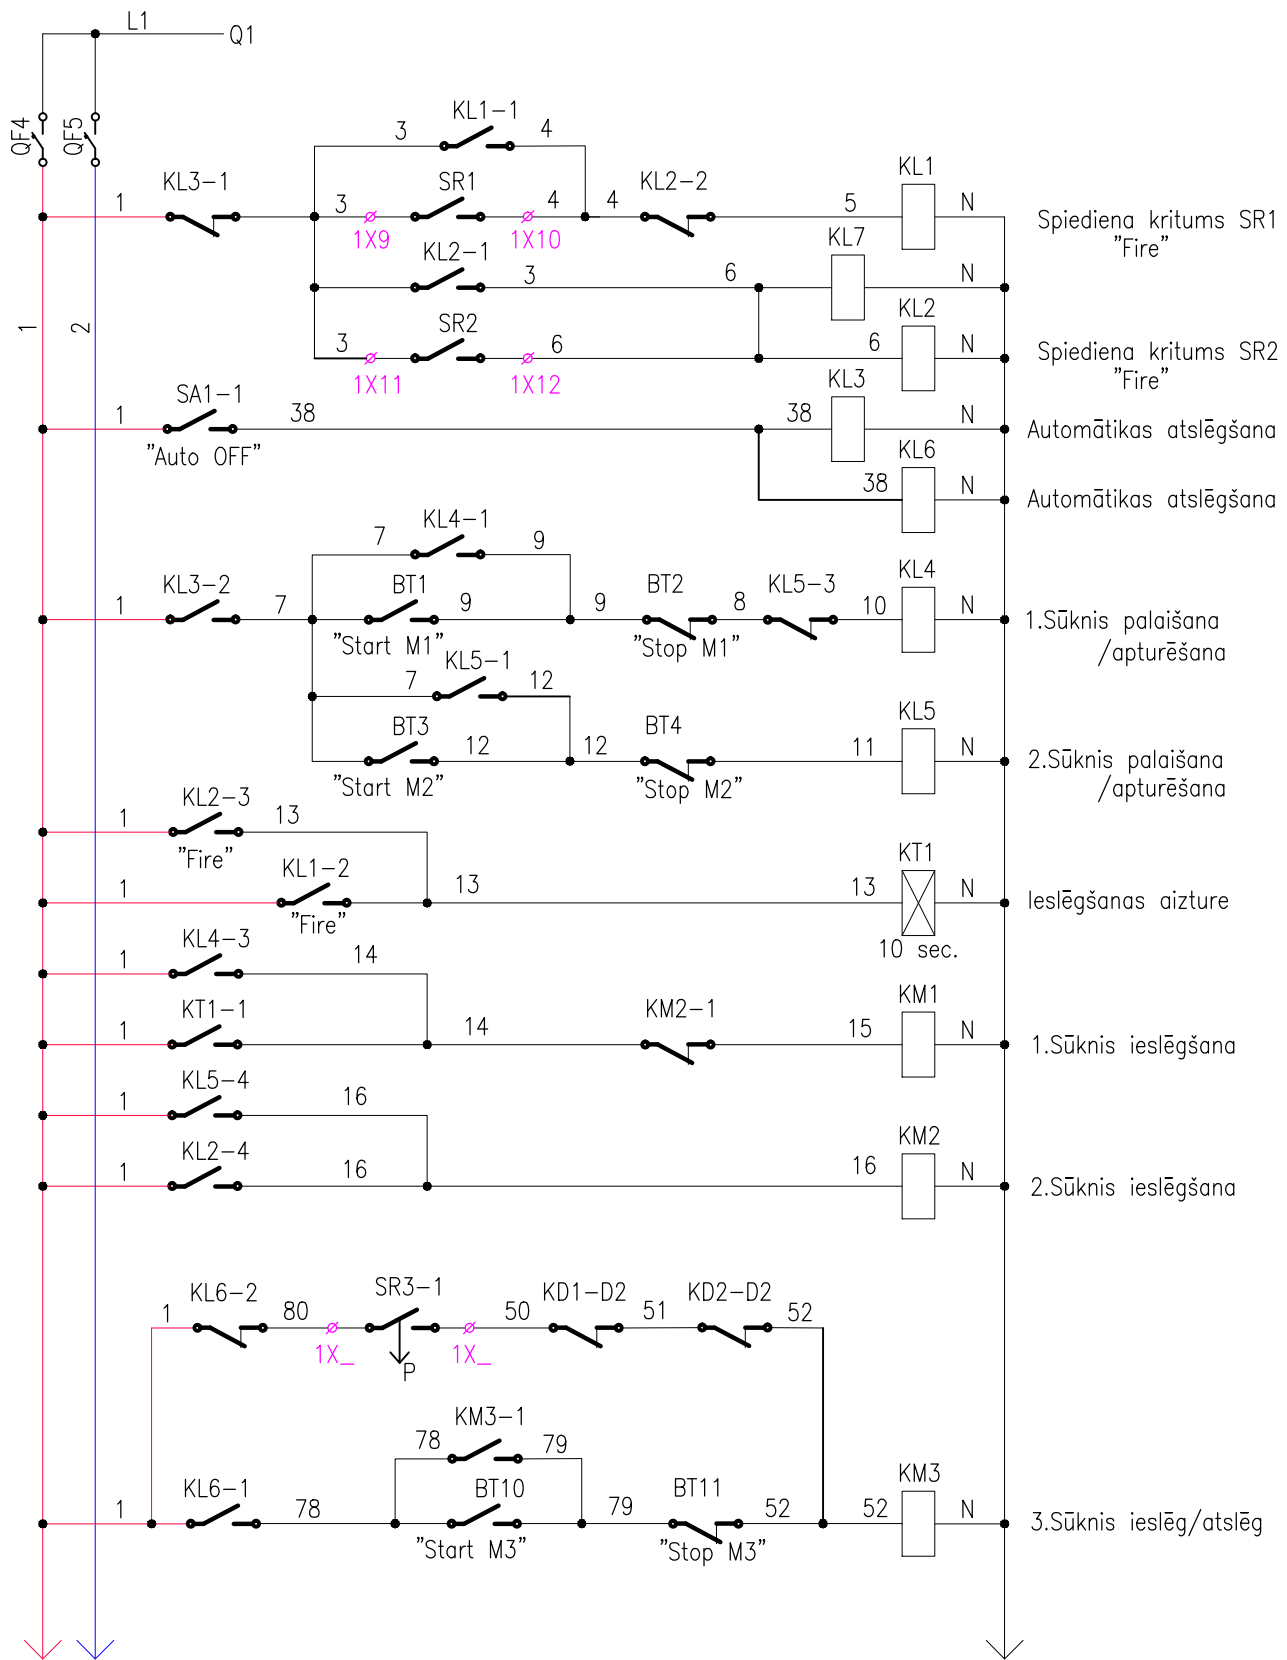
L1
Q1
QF4
QF5
1
2

KL1-1
3 4
KL3-1
1
3
SR1
4
4
KL2-2
5
KL1
N
Spiediena kritums SR1 "Fire"
1X9
1X10
KL2-1
3
6
KL7
N
SR2
3
6
6
KL2
N
Spiediena kritums SR2 "Fire"
1X11
1X12

SA1-1
1
38
"Auto OFF"
38
KL3
N
Automātikas atslēgšana
KL6
38
N
Automātikas atslēgšana

KL4-1
7
9
KL3-2
1
7
BT1
9
"Start M1"
9
BT2
8
KL5-3
10
KL4
N
1.Sūknis palaišana /apturēšana
"Stop M1"
KL5-1
7
12
BT3
12
"Start M2"
12
BT4
11
KL5
N
2.Sūknis palaišana /apturēšana
"Stop M2"

KL2-3
1
13
"Fire"
KL1-2
1
"Fire"
13
13
KT1
N
Ieslēgšanas aizture
10 sec.

KL4-3
1
14
KT1-1
1
14
KM2-1
15
KM1
N
1.Sūknis ieslēgšana
KL5-4
1
16
KL2-4
1
16
16
KM2
N
2.Sūknis ieslēgšana

KL6-2
1
80
SR3-1
50
KD1-D2
51
KD2-D2
52
1X_
P
1X_
KM3-1
78
79
KL6-1
1
78
BT10
"Start M3"
79
BT11
52
"Stop M3"
52
KM3
N
3.Sūknis ieslēg/atslēg